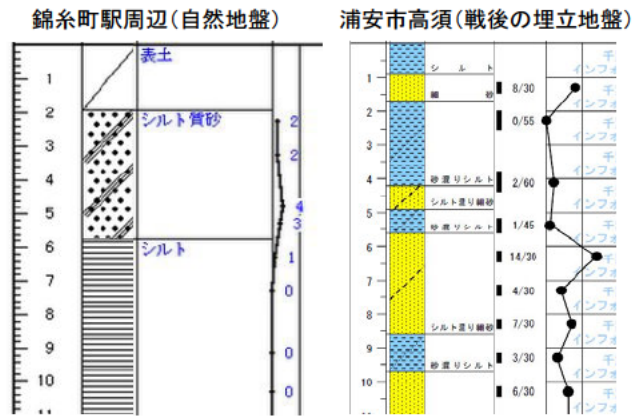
錦糸町駅周辺(自然地盤)

1
2
3
4
5
6
7
8
9
10
11

表土
シルト質砂
シルト

2
2
4
3
1
0
0
0

浦安市高須(戦後の埋立地盤)

1
2
3
4
5
6
7
8
9
10

シルト
細砂
砂混りシルト
シルト混り細砂
砂混りシルト
シルト混り細砂
砂混りシルト

8/30
0/55
2/60
1/45
14/30
4/30
7/30
3/30
6/30

千
インフォ
千
インフォ
千
インフォ
千
インフォ
千
インフォ
千
インフォ
千
インフォ
千
インフォ
千
インフォ
千
インフォ